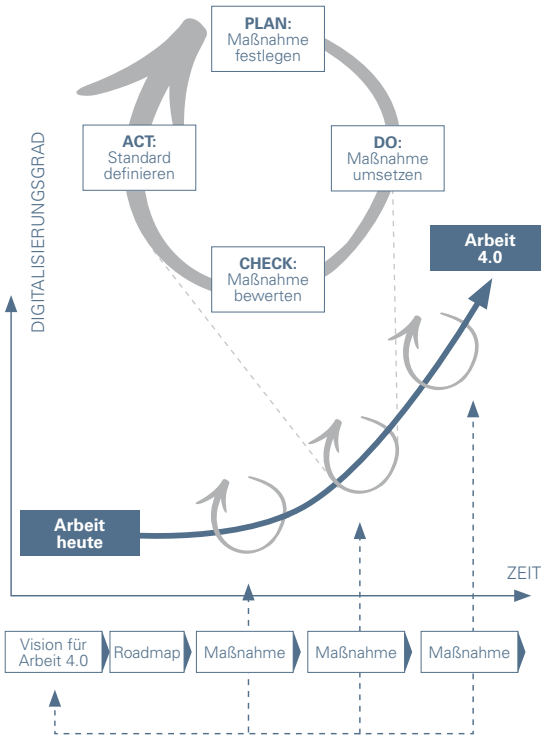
PLAN:
Maßnahme festlegen

ACT:
Standard definieren

DO:
Maßnahme umsetzen

CHECK:
Maßnahme bewerten

DIGITALISIERUNGSGRAD

Arbeit 4.0

Arbeit heute

ZEIT

Vision für Arbeit 4.0

Roadmap

Maßnahme

Maßnahme

Maßnahme